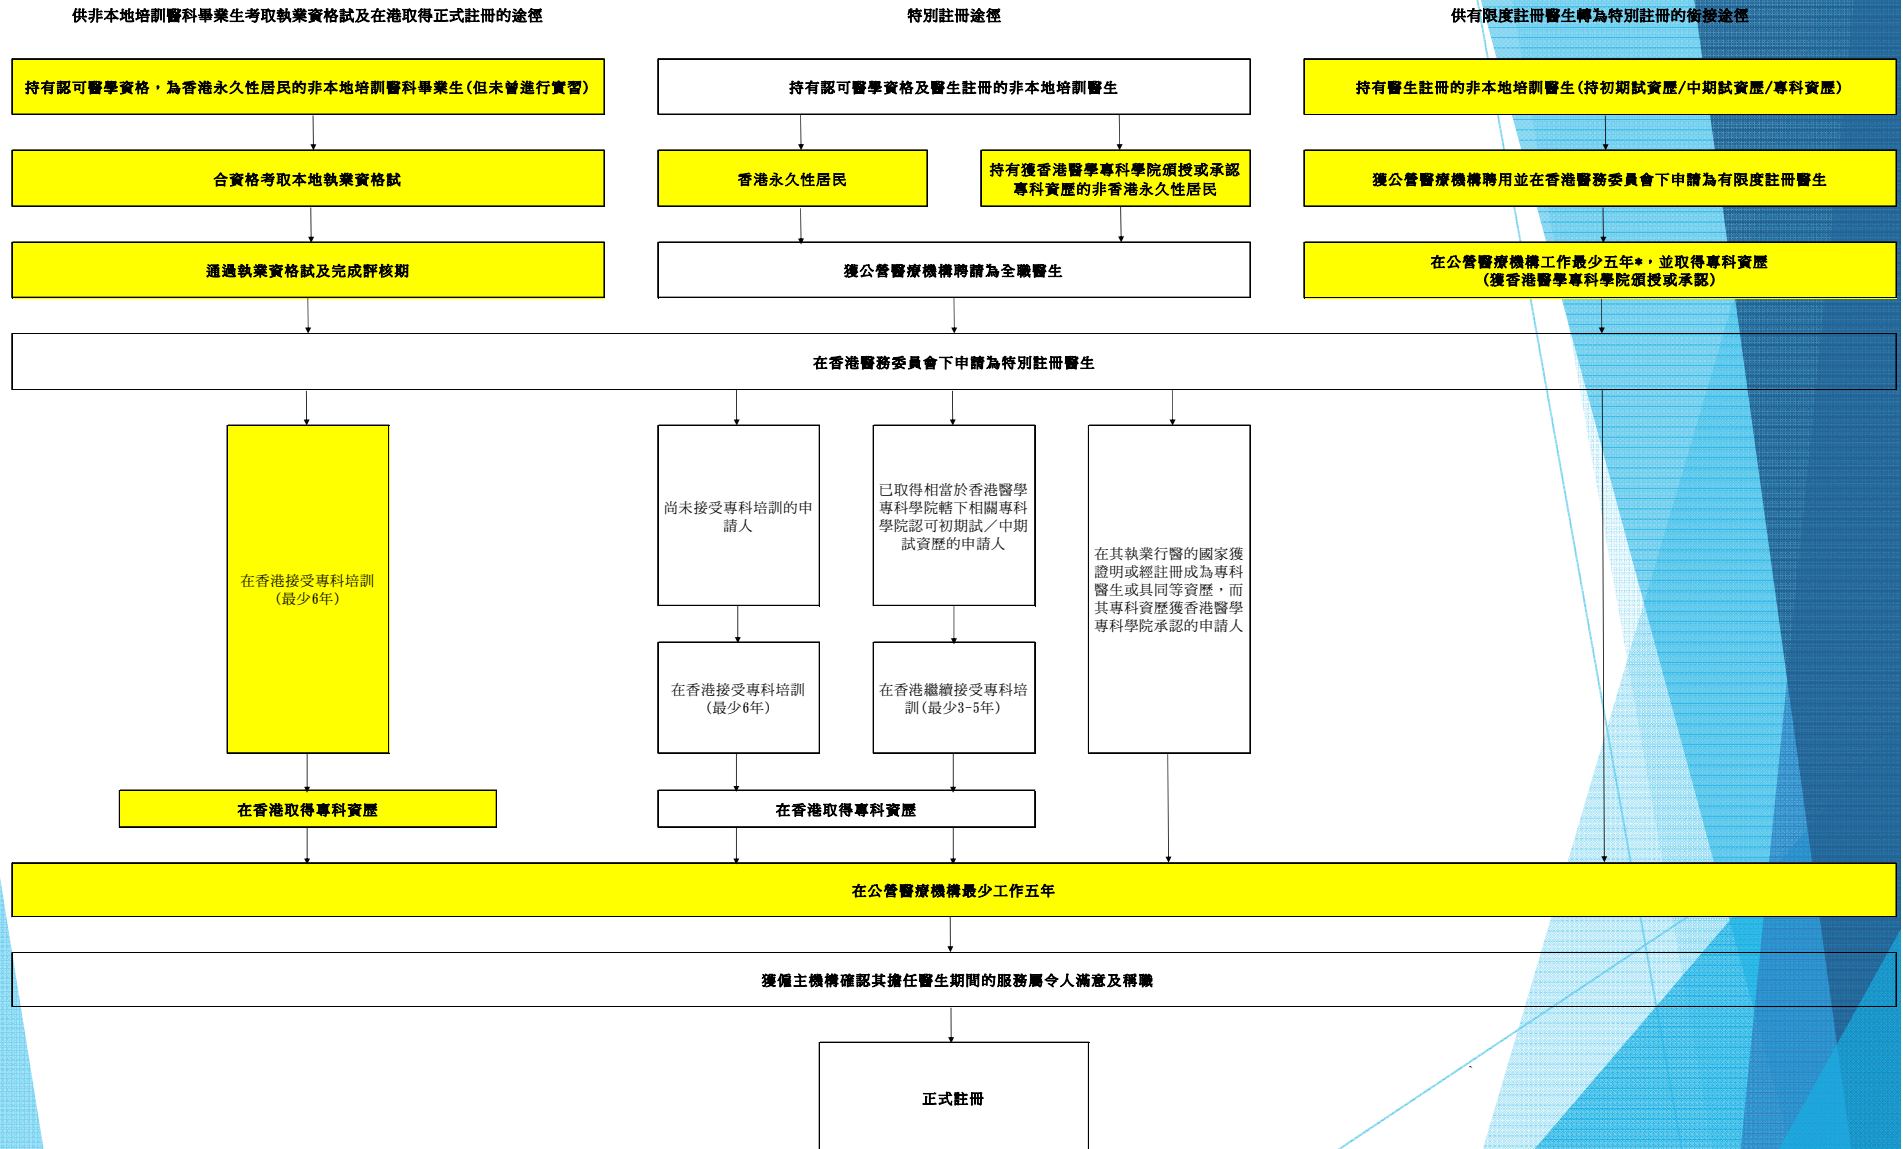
供非本地培訓醫科畢業生考取執業資格試及在港取得正式註冊的途徑

特別註冊途徑

供有限度註冊醫生轉為特別註冊的銜接途徑

持有認可醫學資格，為香港永久性居民的非本地培訓醫科畢業生（但未曾進行實習）

持有認可醫學資格及醫生註冊的非本地培訓醫生

持有醫生註冊的非本地培訓醫生（持初期試資歷/中期試資歷/專科資歷）

合資格考取本地執業資格試

香港永久性居民

持有獲香港醫學專科學院頒授或承認專科資歷的非香港永久性居民

獲公營醫療機構聘用並在香港醫務委員會下申請為有限度註冊醫生

通過執業資格試及完成評核期

獲公營醫療機構聘請為全職醫生

在公營醫療機構工作最少五年*，並取得專科資歷（獲香港醫學專科學院頒授或承認）

在香港醫務委員會下申請為特別註冊醫生

在香港接受專科培訓（最少6年）

尚未接受專科培訓的申請人

已取得相當於香港醫學專科學院轄下相關專科學院認可初期試／中期試資歷的申請人

在其執業行醫的國家獲證明或經註冊成為專科醫生或具同等資歷，而其專科資歷獲香港醫學專科學院承認的申請人

在香港接受專科培訓（最少6年）

在香港繼續接受專科培訓（最少3-5年）

在香港取得專科資歷

在香港取得專科資歷

在公營醫療機構最少工作五年

獲僱主機構確認其擔任醫生期間的服務屬令人滿意及稱職

正式註冊